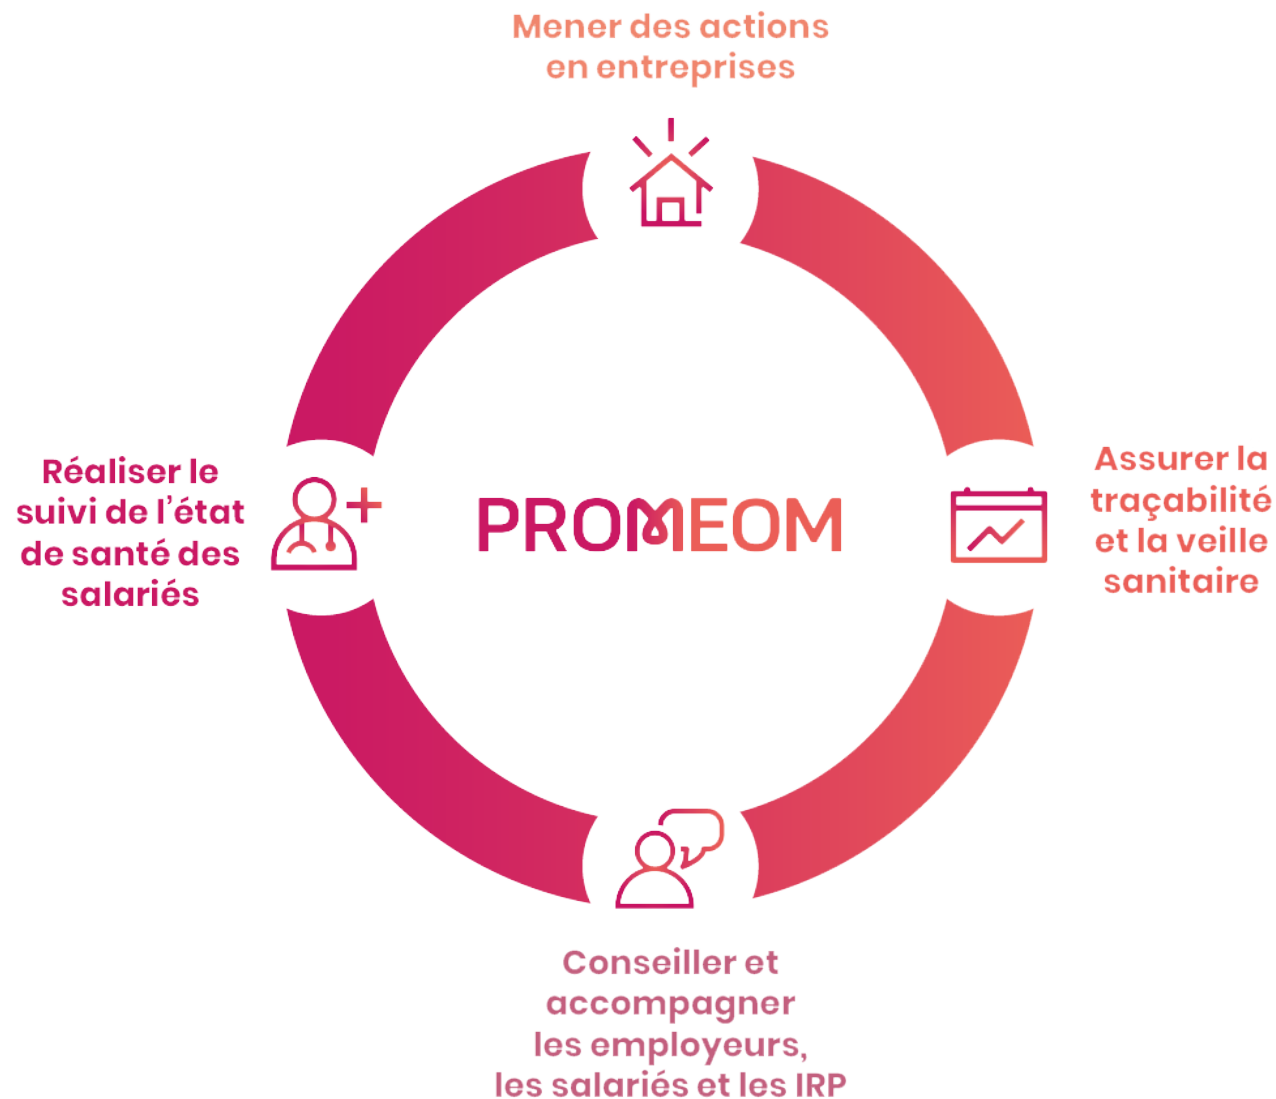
Mener des actions en entreprises

Réaliser le suivi de l'état de santé des salariés

PROMEOM

Assurer la traçabilité et la veille sanitaire

Conseiller et accompagner les employeurs, les salariés et les IRP